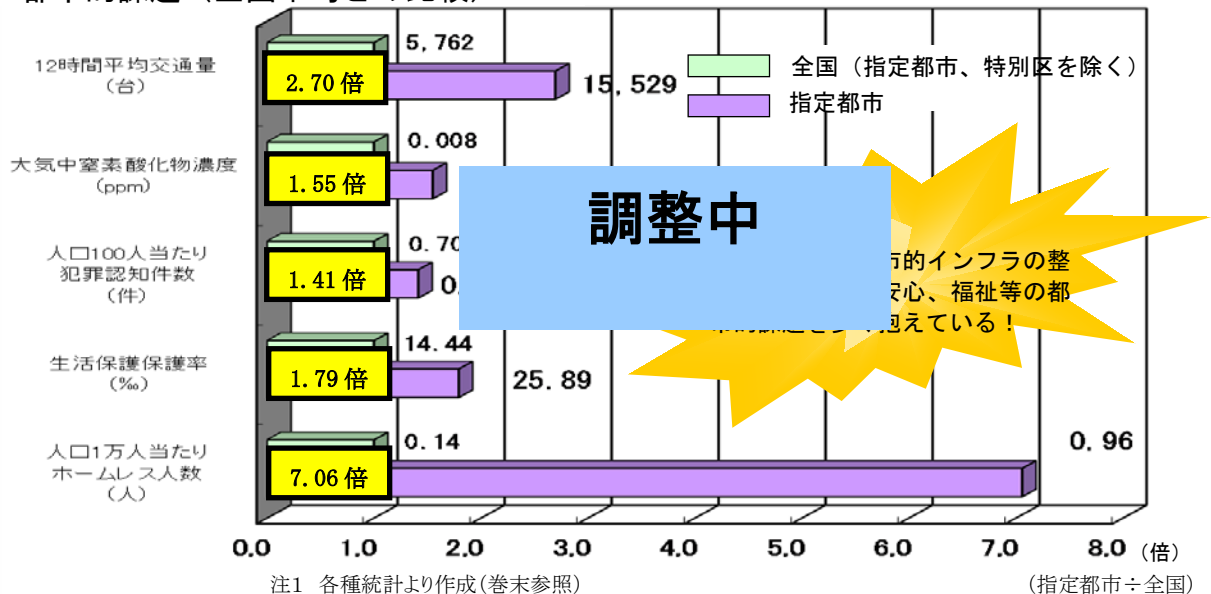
12時間平均交通量
（台）

5,762

2.70 倍

15,529

全国（指定都市、特別区を除く）

指定都市

大気中窒素酸化物濃度
（ppm）

0.008

1.55 倍

調整中

人口100人当たり
犯罪認知件数
（件）

0.70

1.41 倍

0.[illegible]

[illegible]市的インフラの整
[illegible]安心、福祉等の都
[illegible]を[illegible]抱えている！

生活保護保護率
（‰）

14.44

1.79 倍

25.89

人口1万人当たり
ホームレス人数
（人）

0.14

7.06 倍

0.96

0.0 1.0 2.0 3.0 4.0 5.0 6.0 7.0 8.0（倍）

注1 各種統計より作成（巻末参照）

（指定都市÷全国）